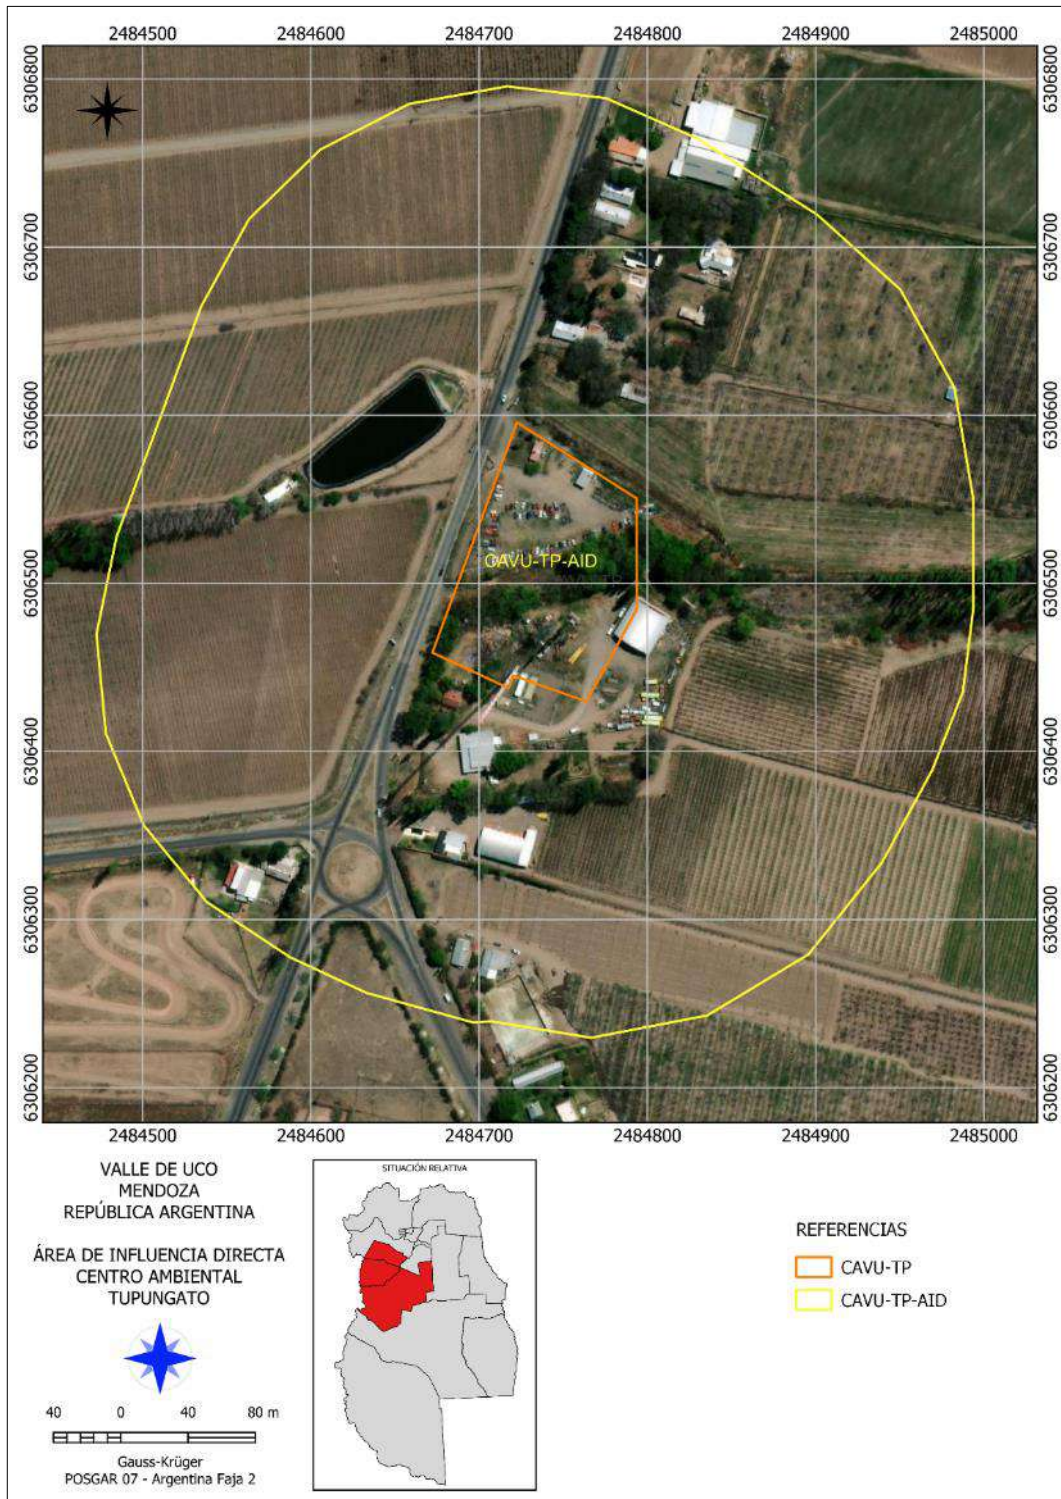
2484500 2484600 2484700 2484800 2484900 2485000

6306800 6306700 6306600 6306500 6306400 6306300 6306200

6306800 6306700 6306600 6306500 6306400 6306300 6306200

CAVU-TP-AID

2484500 2484600 2484700 2484800 2484900 2485000

VALLE DE UCO
MENDOZA
REPÚBLICA ARGENTINA

ÁREA DE INFLUENCIA DIRECTA
CENTRO AMBIENTAL
TUPUNGATO

40 0 40 80 m

Gauss-Krüger
POSGAR 07 - Argentina Faja 2

SITUACIÓN RELATIVA

REFERENCIAS
CAVU-TP
CAVU-TP-AID